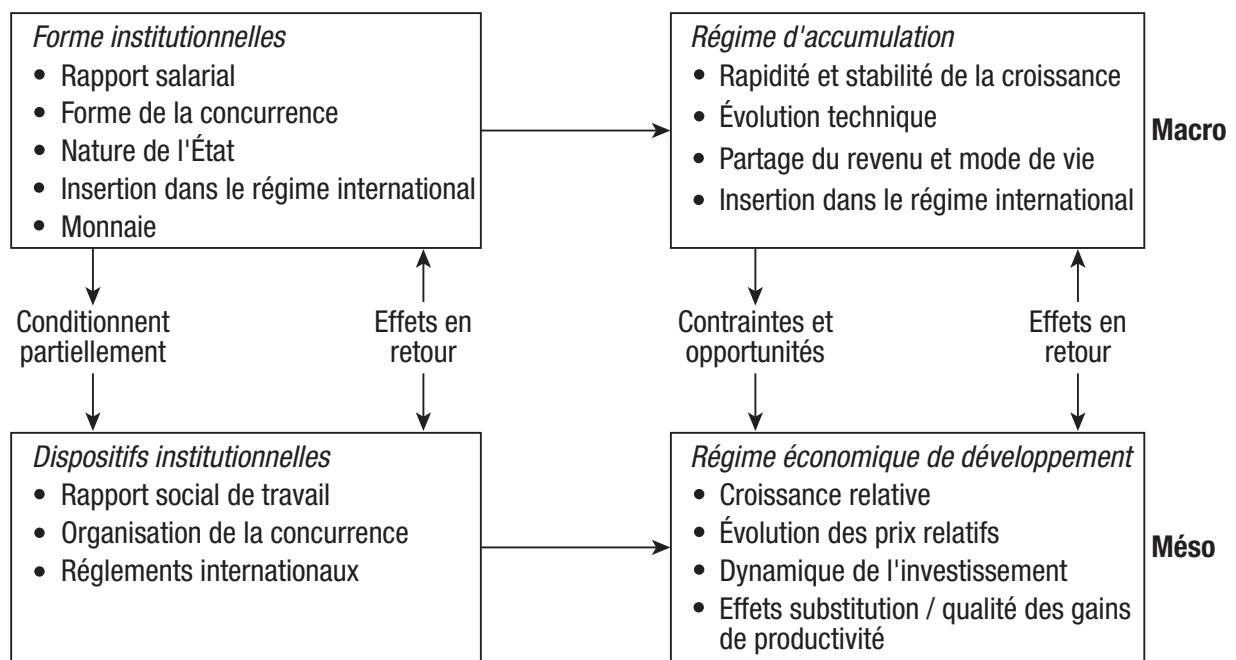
*Forme institutionnelles*
- Rapport salarial
- Forme de la concurrence
- Nature de l'État
- Insertion dans le régime international
- Monnaie

*Régime d'accumulation*
- Rapidité et stabilité de la croissance
- Évolution technique
- Partage du revenu et mode de vie
- Insertion dans le régime international

**Macro**

Conditionnent partiellement

Effets en retour

Contraintes et opportunités

Effets en retour

*Dispositifs institutionnelles*
- Rapport social de travail
- Organisation de la concurrence
- Réglements internationaux

*Régime économique de développement*
- Croissance relative
- Évolution des prix relatifs
- Dynamique de l'investissement
- Effets substitution / qualité des gains de productivité

**Méso**